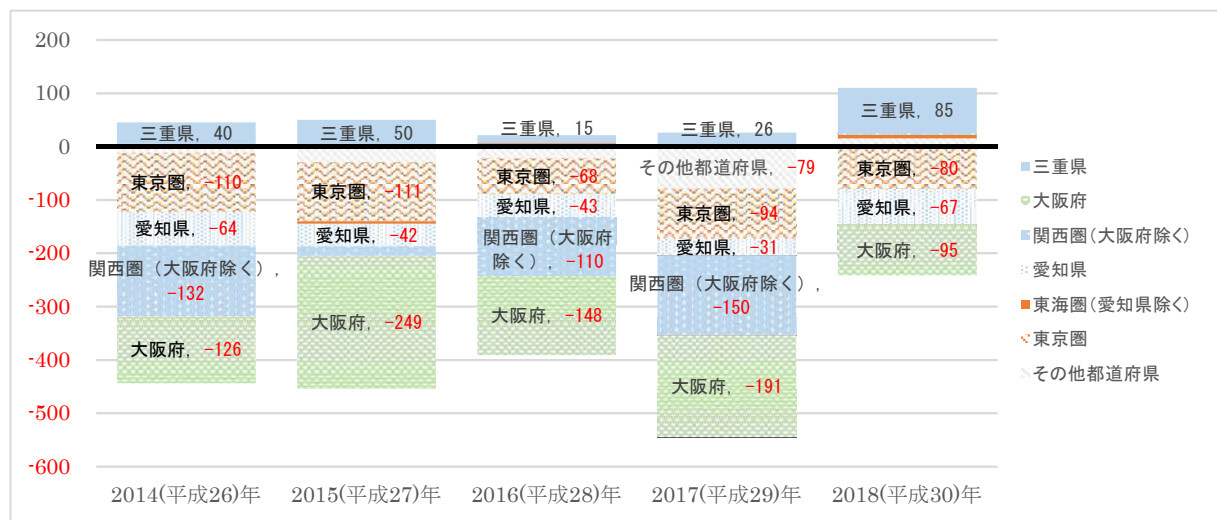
200
100
0
-100
-200
-300
-400
-500
-600

三重県，40
東京圏，-110
愛知県，-64
関西圏（大阪府除く），-132
大阪府，-126

三重県，50
東京圏，-111
愛知県，-42
大阪府，-249

三重県，15
東京圏，-68
愛知県，-43
関西圏（大阪府除く），-110
大阪府，-148

三重県，26
その他都道府県，-79
東京圏，-94
愛知県，-31
関西圏（大阪府除く），-150
大阪府，-191

三重県，85
東京圏，-80
愛知県，-67
大阪府，-95

2014(平成26)年
2015(平成27)年
2016(平成28)年
2017(平成29)年
2018(平成30)年

三重県
大阪府
関西圏（大阪府除く）
愛知県
東海圏（愛知県除く）
東京圏
その他都道府県